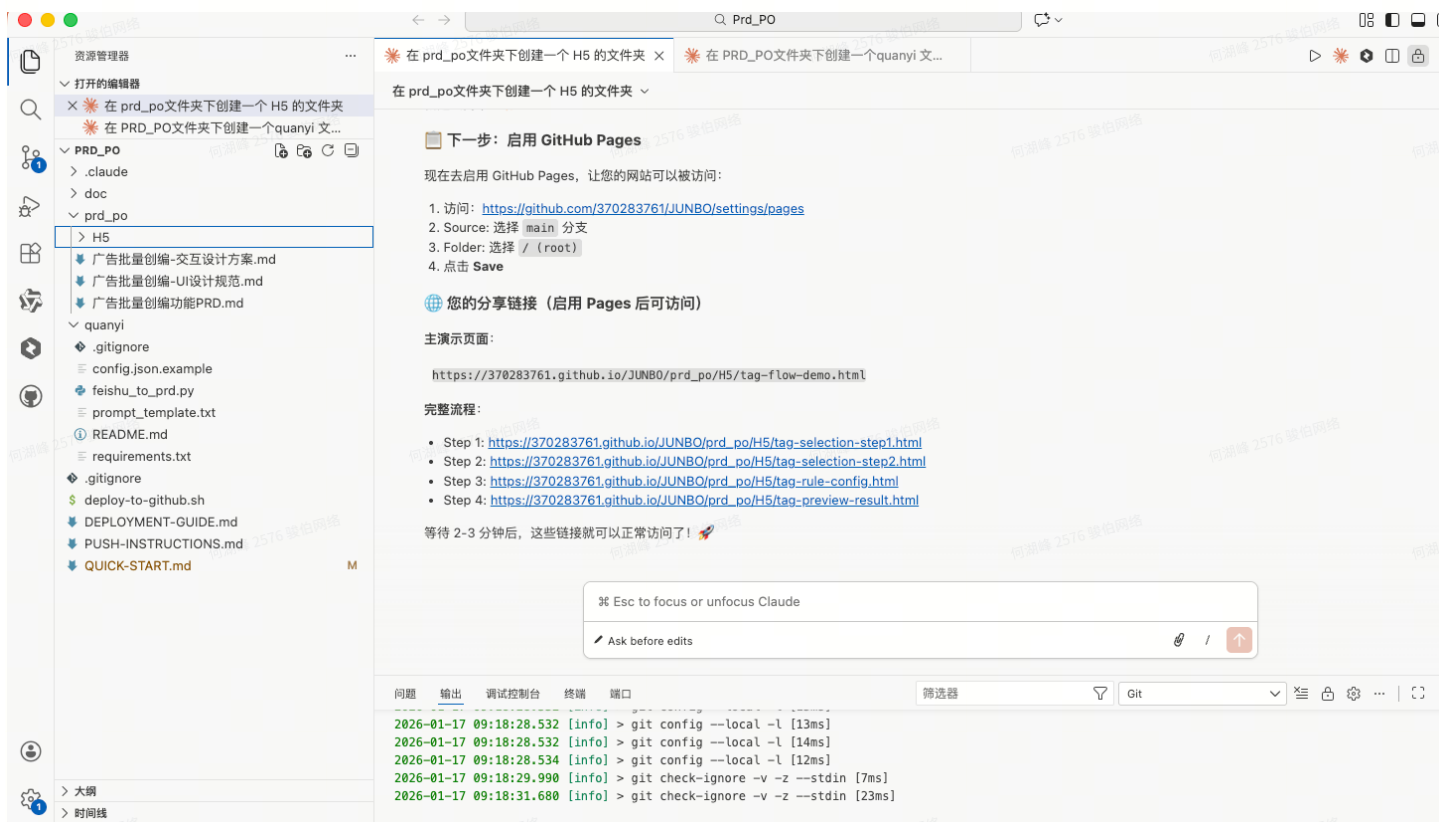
Prd_PO

资源管理器 ...
打开的编辑器
× 在 prd_po文件夹下创建一个 H5 的文件夹
在 PRD_PO文件夹下创建一个quanyi 文...
PRD_PO
> .claude
> doc
prd_po
> H5
广告批量创编-交互设计方案.md
广告批量创编-UI设计规范.md
广告批量创编功能PRD.md
quanyi
.gitignore
config.json.example
feishu_to_prd.py
prompt_template.txt
README.md
requirements.txt
.gitignore
deploy-to-github.sh
DEPLOYMENT-GUIDE.md
PUSH-INSTRUCTIONS.md
QUICK-START.md M
> 大纲
> 时间线

在 prd_po文件夹下创建一个 H5 的文件夹 ×
在 PRD_PO文件夹下创建一个quanyi 文...

在 prd_po文件夹下创建一个 H5 的文件夹

下一步：启用 GitHub Pages

现在去启用 GitHub Pages，让您的网站可以被访问：

1. 访问：https://github.com/370283761/JUNBO/settings/pages
2. Source: 选择 main 分支
3. Folder: 选择 / (root)
4. 点击 Save

您的分享链接（启用 Pages 后可访问）

主演示页面：

https://370283761.github.io/JUNBO/prd_po/H5/tag-flow-demo.html

完整流程：

- Step 1: https://370283761.github.io/JUNBO/prd_po/H5/tag-selection-step1.html
- Step 2: https://370283761.github.io/JUNBO/prd_po/H5/tag-selection-step2.html
- Step 3: https://370283761.github.io/JUNBO/prd_po/H5/tag-rule-config.html
- Step 4: https://370283761.github.io/JUNBO/prd_po/H5/tag-preview-result.html

等待 2-3 分钟后，这些链接就可以正常访问了！🚀

⌘ Esc to focus or unfocus Claude
Ask before edits /

问题 输出 调试控制台 终端 端口 筛选器 Git

2026-01-17 09:18:28.532 [info] > git config --local -l [13ms]
2026-01-17 09:18:28.532 [info] > git config --local -l [14ms]
2026-01-17 09:18:28.534 [info] > git config --local -l [12ms]
2026-01-17 09:18:29.990 [info] > git check-ignore -v -z --stdin [7ms]
2026-01-17 09:18:31.680 [info] > git check-ignore -v -z --stdin [23ms]

何源峰 2576 管伯网络